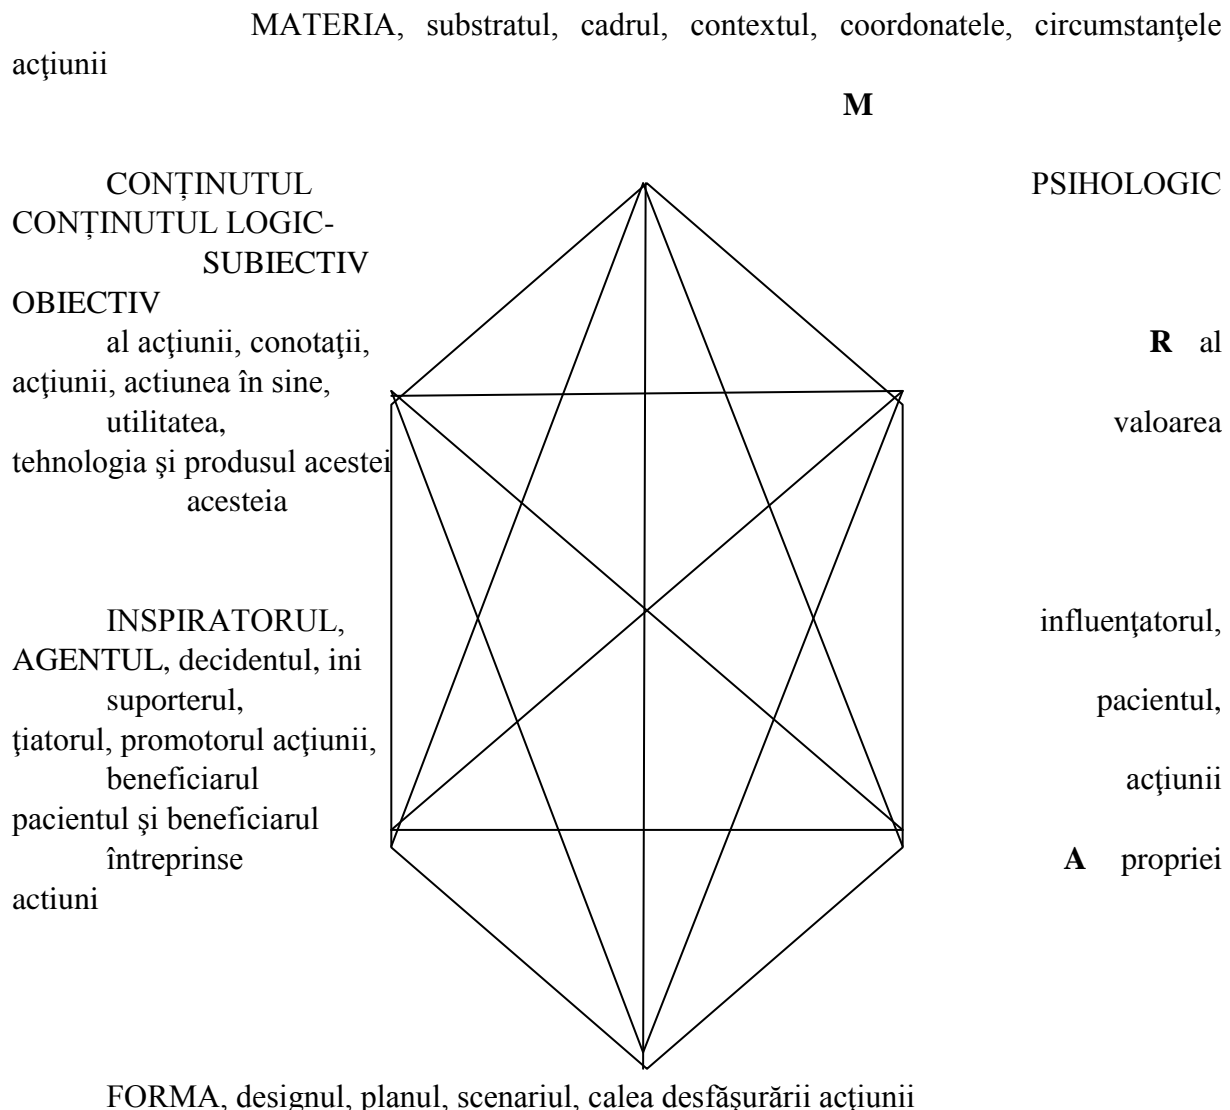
MATERIA, substratul, cadrul, contextul, coordonatele, circumstanţele acţiunii

M

CONȚINUTUL PSIHOLOGIC
CONȚINUTUL LOGIC-
SUBIECTIV
OBIECTIV
al acţiunii, conotaţii, R al
acţiunii, actiunea în sine,
utilitatea, valoarea
tehnologia şi produsul acestei
acesteia

INSPIRATORUL, influenţatorul,
AGENTUL, decidentul, ini
suporterul, pacientul,
ţiatorul, promotorul acţiunii,
beneficiarul acţiunii
pacientul şi beneficiarul
întreprinse A propriei
actiuni

FORMA, designul, planul, scenariul, calea desfăşurării acţiunii